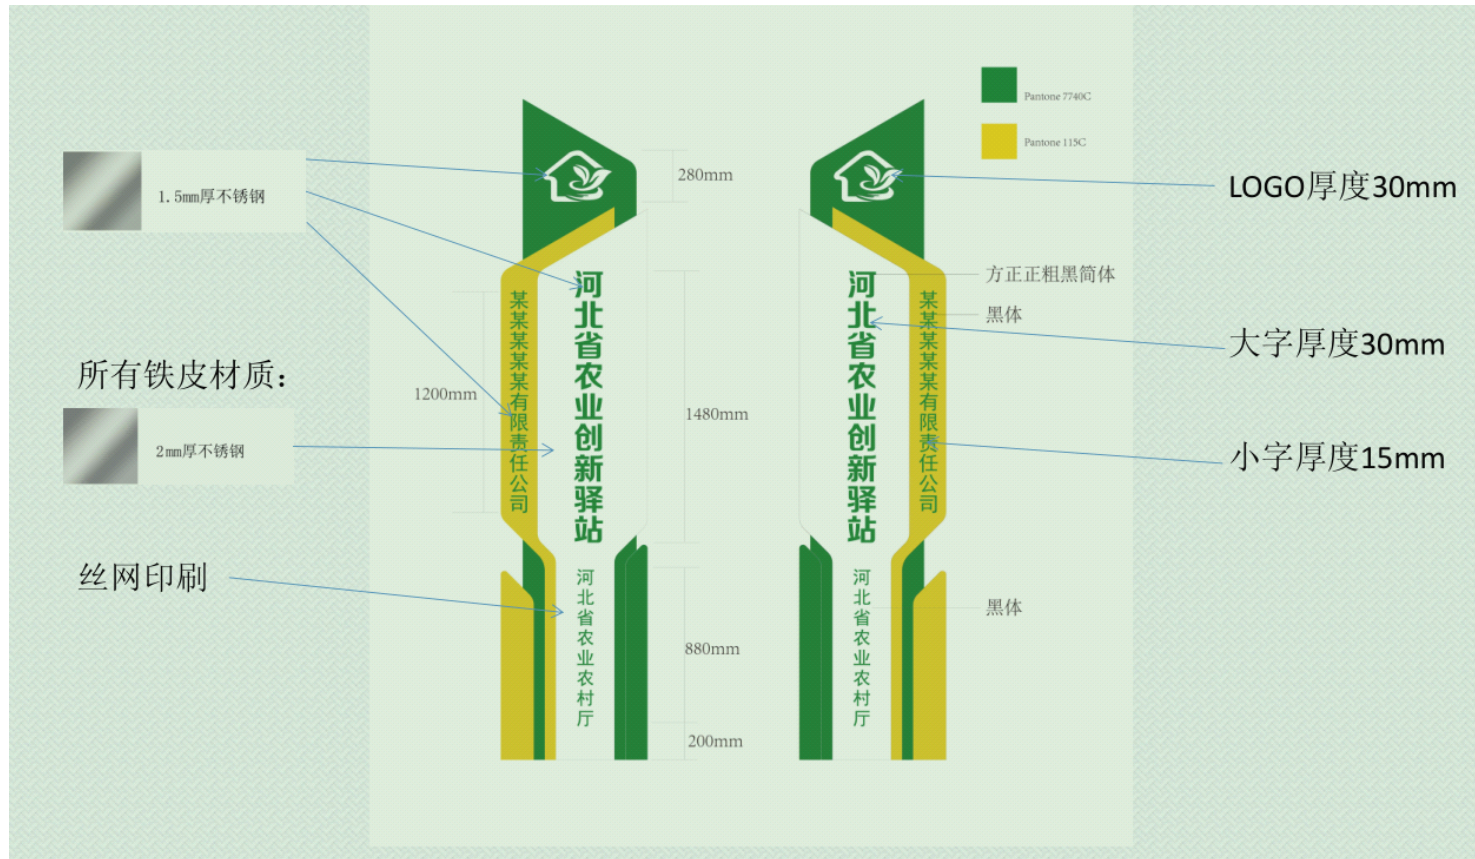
1. 5mm厚不锈钢

所有铁皮材质:

2mm厚不锈钢

丝网印刷

1200mm

某某某某有限责任公司

河北省农业创新驿站

河北省农业农村厅

280mm

1480mm

880mm

200mm

河北省农业创新驿站

某某某某有限责任公司

河北省农业农村厅

Pantone 7740C

Pantone 115C

LOGO厚度30mm

方正正粗黑简体

黑体

大字厚度30mm

小字厚度15mm

黑体